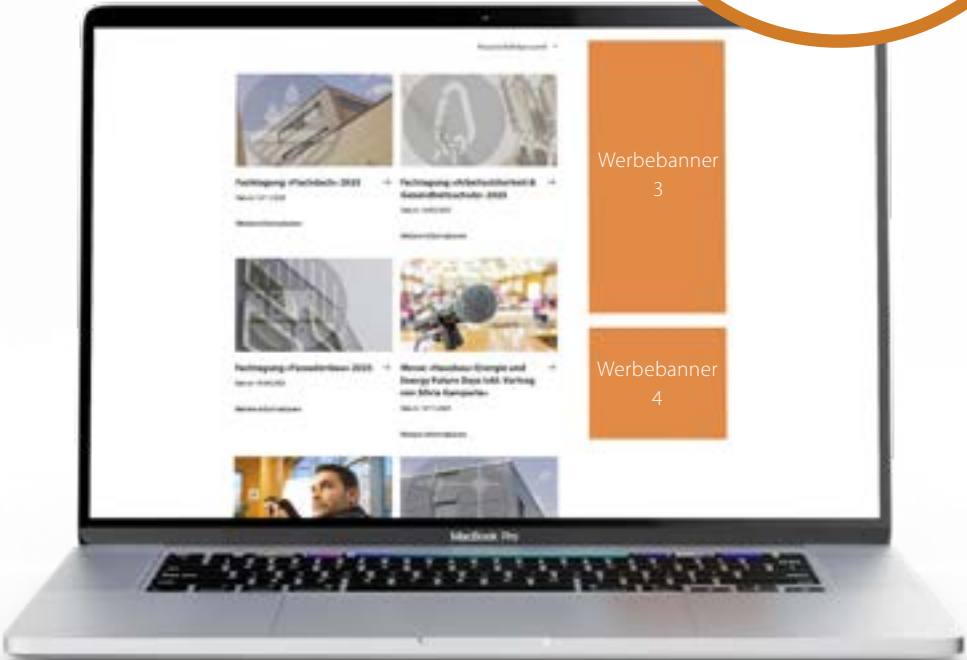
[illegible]

Fachtagung «Flachdach» 2023

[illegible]

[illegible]

Fachtagung «Arbeitssicherheit & Gebäudehülle» 2023

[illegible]

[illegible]

Fachtagung «Fassadenbau» 2023

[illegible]

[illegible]

Messe «Hausbau Energie und Energy Future Days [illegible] von Silvia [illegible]»

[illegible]

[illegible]

Werbebanner 3

Werbebanner 4

MacBook Pro